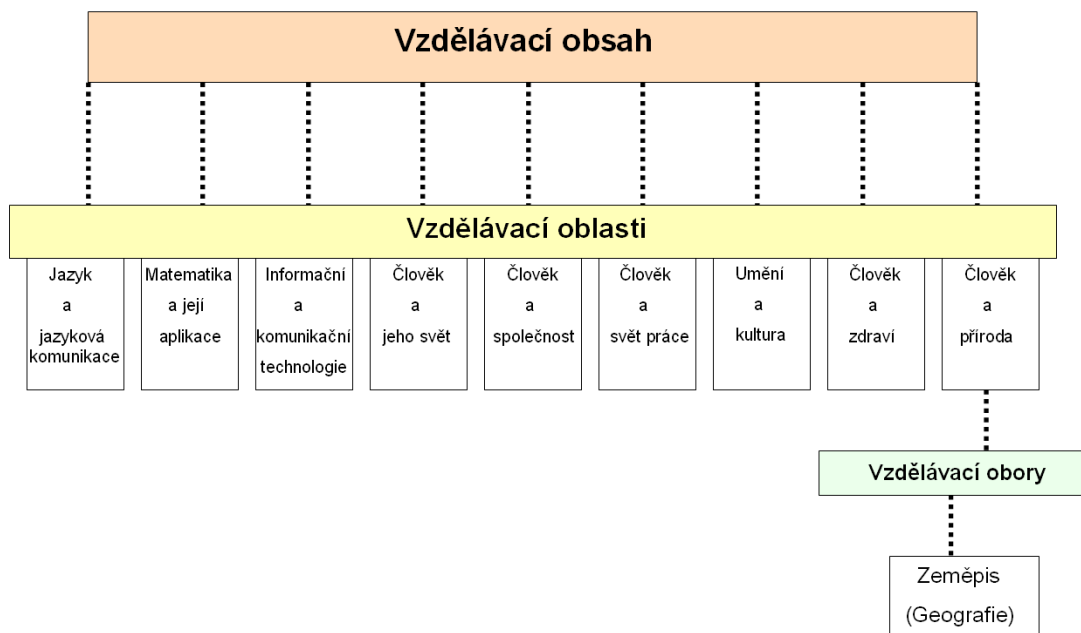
Vzdělávací obsah

Vzdělávací oblasti

Jazyk a jazyková komunikace

Matematika a její aplikace

Informační a komunikační technologie

Člověk a jeho svět

Člověk a společnost

Člověk a svět práce

Umění a kultura

Člověk a zdraví

Člověk a příroda

Vzdělávací obory

Zeměpis (Geografie)